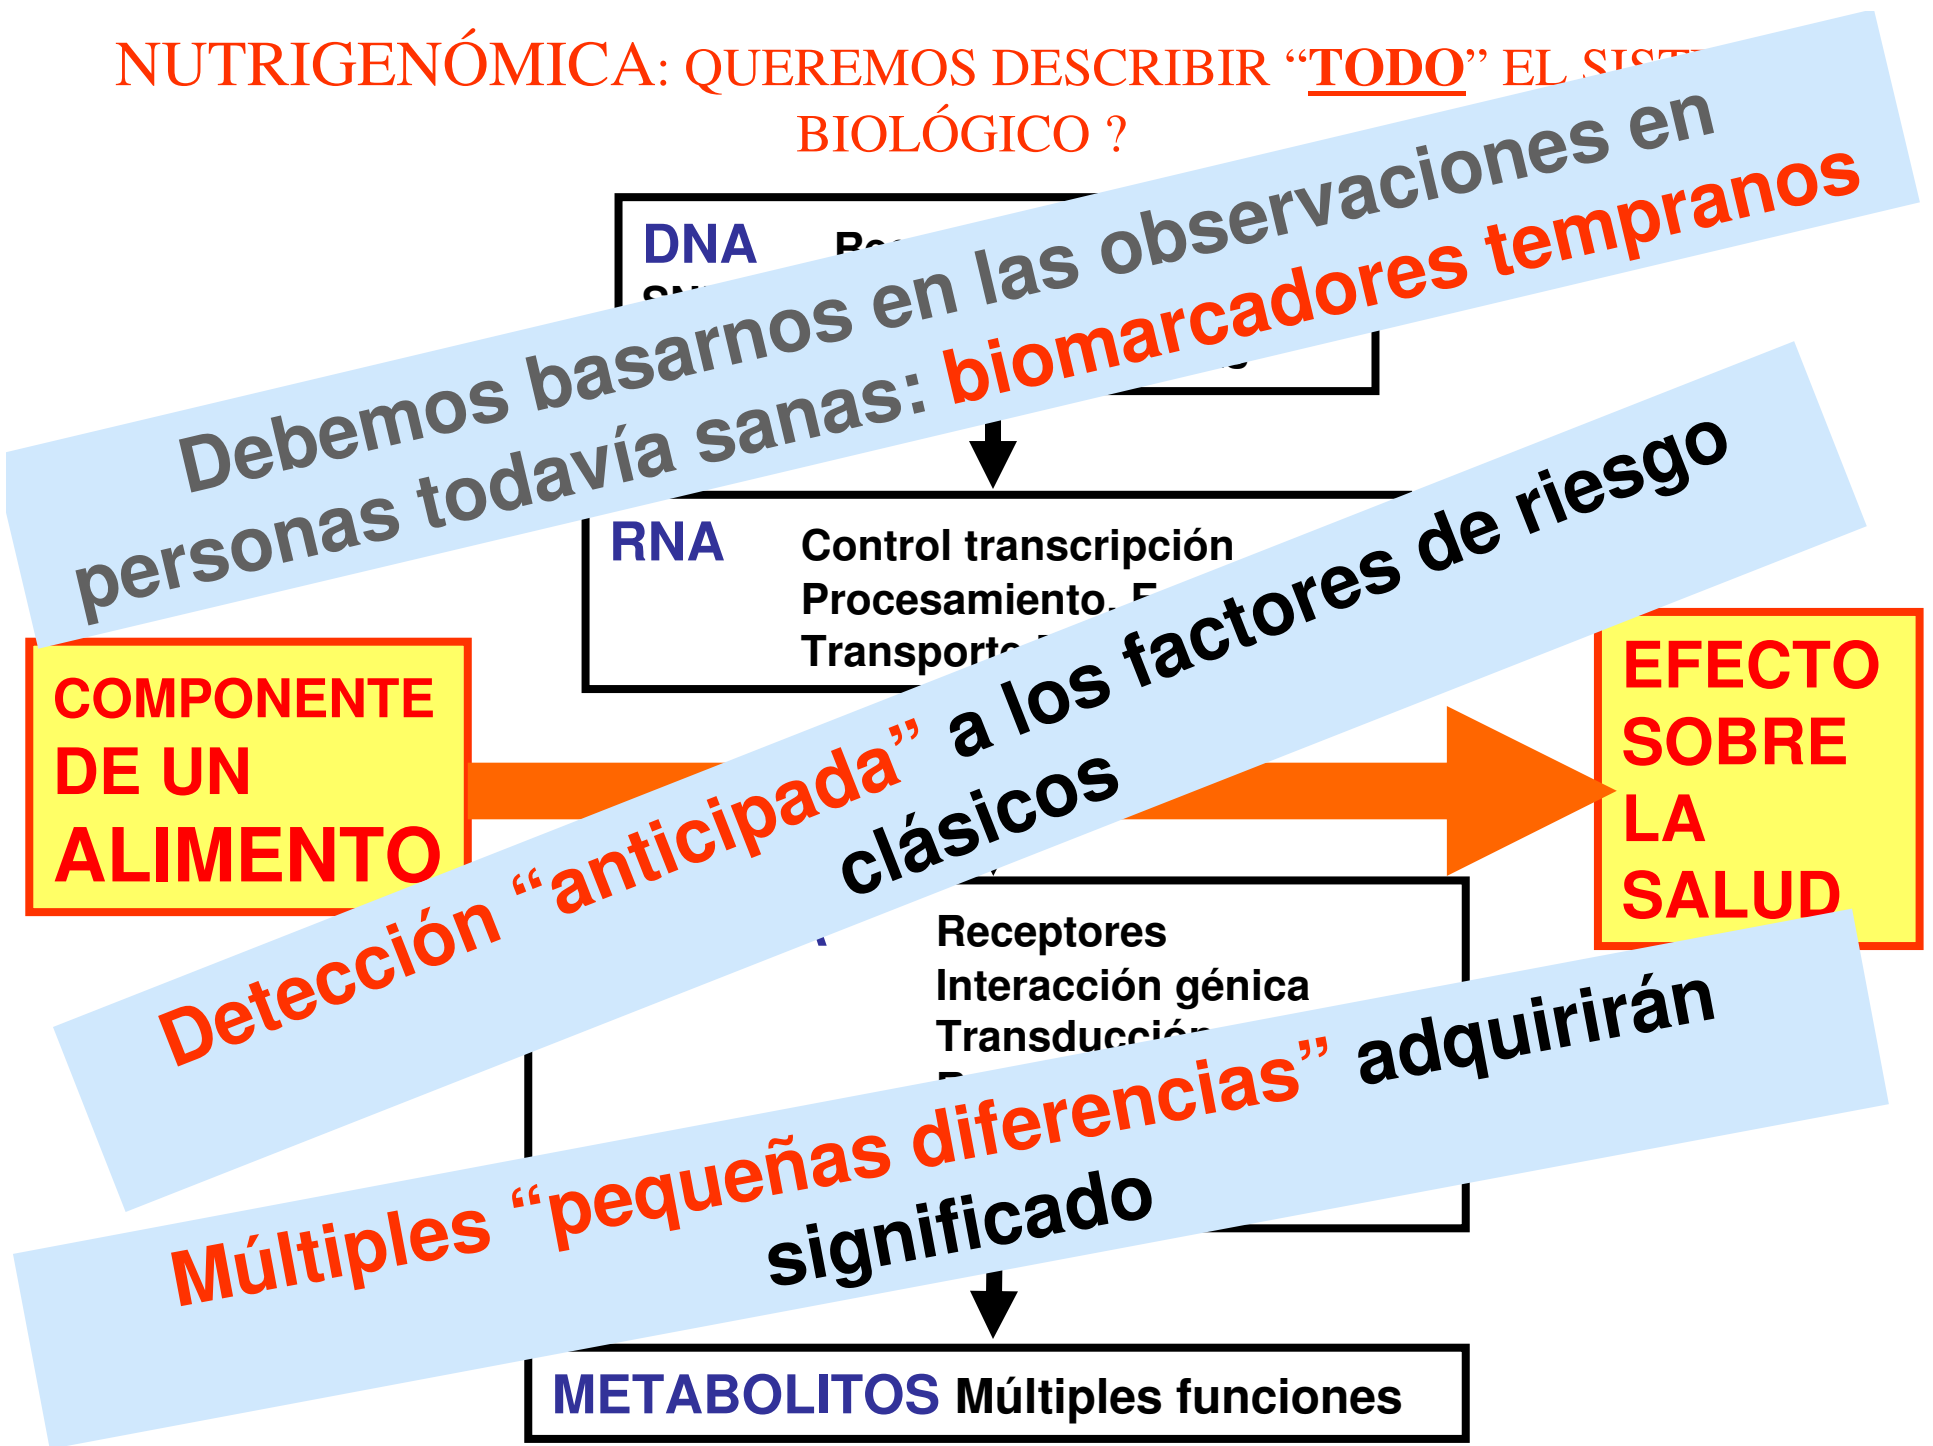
NUTRIGENÓMICA: QUEREMOS DESCRIBIR "TODO" EL SIST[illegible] BIOLÓGICO ?

DNA Re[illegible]
SN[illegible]

Debemos basarnos en las observaciones en personas todavía sanas: biomarcadores tempranos

RNA Control transcripción
Procesamiento, F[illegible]
Transporte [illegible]

COMPONENTE DE UN ALIMENTO

EFECTO SOBRE LA SALUD

Detección "anticipada" a los factores de riesgo clásicos

Receptores
Interacción génica
Transducción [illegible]
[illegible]

Múltiples "pequeñas diferencias" adquirirán significado

METABOLITOS Múltiples funciones